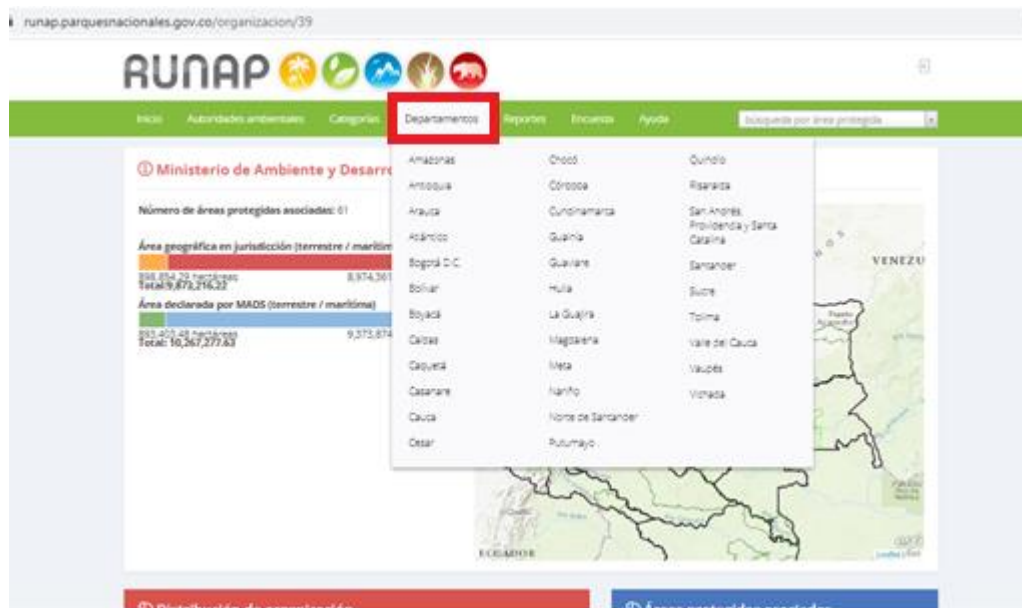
runap.parquesnacionales.gov.co/organizacion/39

RUNAP

Inicio Autoridades ambientales Categorías Departamentos Reportes Encuestas Ayuda Búsqueda por área protegida

Ministerio de Ambiente y Desarro

Número de áreas protegidas asociadas: 61

Área geográfica en jurisdicción (terrestre / marítim

898,854.29 hectáreas 8,974,361
Total:9,873,216.22

Área declarada por MADS (terrestre / marítima)

893,403.48 hectáreas 9,373,874
Total: 10,267,277.63

Amazonas
Antioquia
Arauca
Atlántico
Bogotá D.C.
Bolívar
Boyacá
Caldas
Caquetá
Casanare
Cauca
Cesar

Chocó
Córdoba
Cundinamarca
Guainía
Guaviare
Huila
La Guajira
Magdalena
Meta
Nariño
Norte de Santander
Putumayo

Quindío
Risaralda
San Andrés, Providencia y Santa Catalina
Santander
Sucre
Tolima
Valle del Cauca
Vaupés
Vichada

VENEZU
ECUADOR
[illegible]